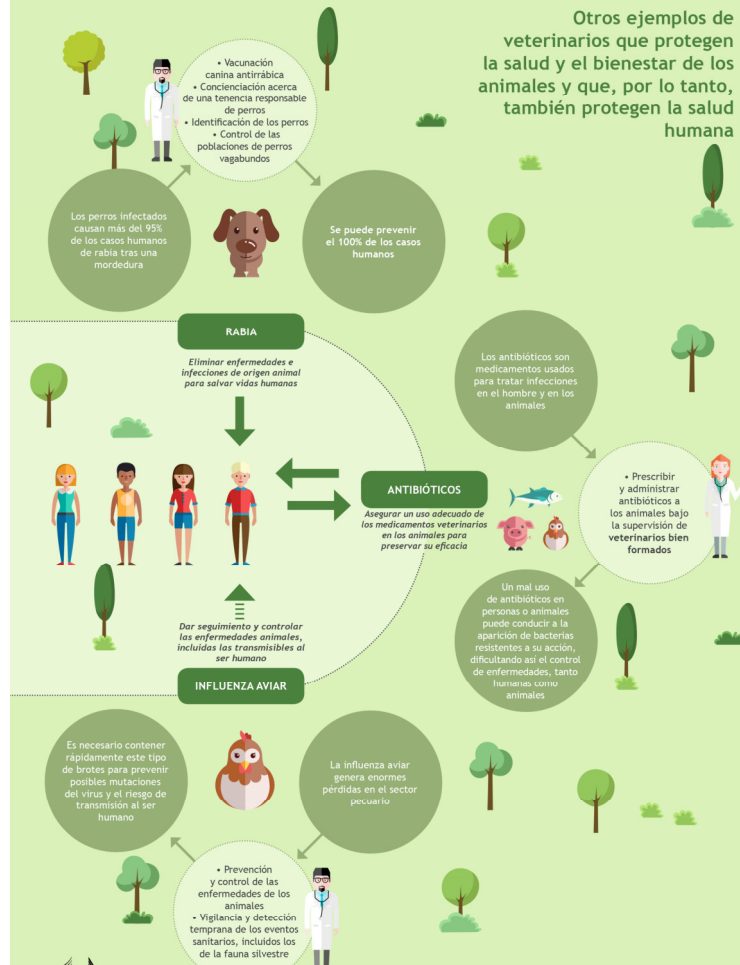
Otros ejemplos de veterinarios que protegen la salud y el bienestar de los animales y que, por lo tanto, también protegen la salud humana

• Vacunación canina antirrábica
• Concienciación acerca de una tenencia responsable de perros
• Identificación de los perros
• Control de las poblaciones de perros vagabundos

Los perros infectados causan más del 95% de los casos humanos de rabia tras una mordedura

Se puede prevenir el 100% de los casos humanos

RABIA

Eliminar enfermedades e infecciones de origen animal para salvar vidas humanas

Los antibióticos son medicamentos usados para tratar infecciones en el hombre y en los animales

ANTIBIÓTICOS

Asegurar un uso adecuado de los medicamentos veterinarios en los animales para preservar su eficacia

• Prescribir y administrar antibióticos a los animales bajo la supervisión de veterinarios bien formados

Un mal uso de antibióticos en personas o animales puede conducir a la aparición de bacterias resistentes a su acción, dificultando así el control de enfermedades, tanto humanas como animales

Dar seguimiento y controlar las enfermedades animales, incluidas las transmisibles al ser humano

INFLUENZA AVIAR

Es necesario contener rápidamente este tipo de brotes para prevenir posibles mutaciones del virus y el riesgo de transmisión al ser humano

La influenza aviar genera enormes pérdidas en el sector pecuario

• Prevención y control de las enfermedades de los animales
• Vigilancia y detección temprana de los eventos sanitarios, incluidos los de la fauna silvestre